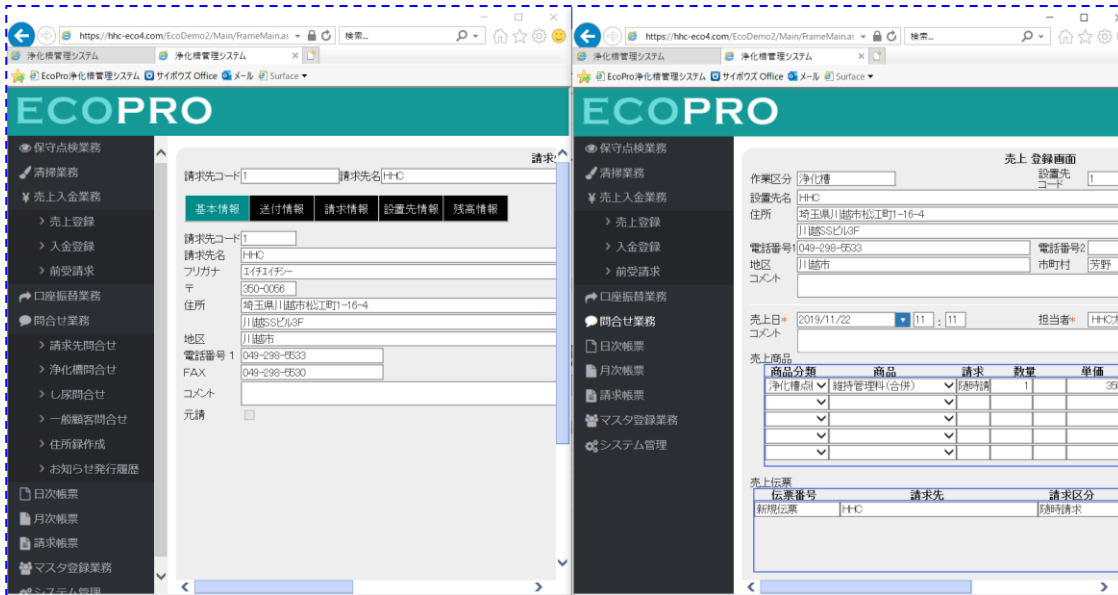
https://hhc-eco4.com/EcoDemo2/Main/FrameMain.a:
検索...
浄化槽管理システム
浄化槽管理システム
EcoPro浄化槽管理システム サイボウズ Office メール Surface

ECOPRO

保守点検業務
清掃業務
売上入金業務
› 売上登録
› 入金登録
› 前受請求
口座振替業務
問合せ業務
› 請求先問合せ
› 浄化槽問合せ
› し尿問合せ
› 一般顧客問合せ
› 住所録作成
› お知らせ発行履歴
日次帳票
月次帳票
請求帳票
マスタ登録業務
システム管理

請求
請求先コード 1 請求先名 HHC

| 基本情報 | 送付情報 | 請求情報 | 設置先情報 | 残高情報 |
|---|---|---|---|---|

請求先コード 1
請求先名 HHC
フリガナ エイチエイチシー
〒 350-0056
住所 埼玉県川越市松江町1-16-4
川越SSビル3F
地区 川越市
電話番号 1 049-298-5533
FAX 049-298-5530
コメント
元請

https://hhc-eco4.com/EcoDemo2/Main/FrameMain.a:
検索...
浄化槽管理システム
浄化槽管理システム
EcoPro浄化槽管理システム サイボウズ Office メール Surface

ECOPRO

保守点検業務
清掃業務
売上入金業務
› 売上登録
› 入金登録
› 前受請求
口座振替業務
問合せ業務
日次帳票
月次帳票
請求帳票
マスタ登録業務
システム管理

売上 登録画面
作業区分 浄化槽
設置先コード 1
設置先名 HHC
住所 埼玉県川越市松江町1-16-4
川越SSビル3F
電話番号1 049-298-5533
電話番号2
地区 川越市
市町村 芳野
コメント

売上日* 2019/11/22 11 : 11
担当者* HHC
コメント

売上商品
| 商品分類 | 商品 | 請求 | 数量 | 単価 |
|---|---|---|---|---|
| 浄化槽点 | 維持管理料(合併) | 随時請 | 1 | 35 |
| | | | | |
| | | | | |
| | | | | |
| | | | | |
| | | | | |

売上伝票
| 伝票番号 | 請求先 | 請求区分 |
|---|---|---|
| 新規伝票 | HHC | 随時請求 |